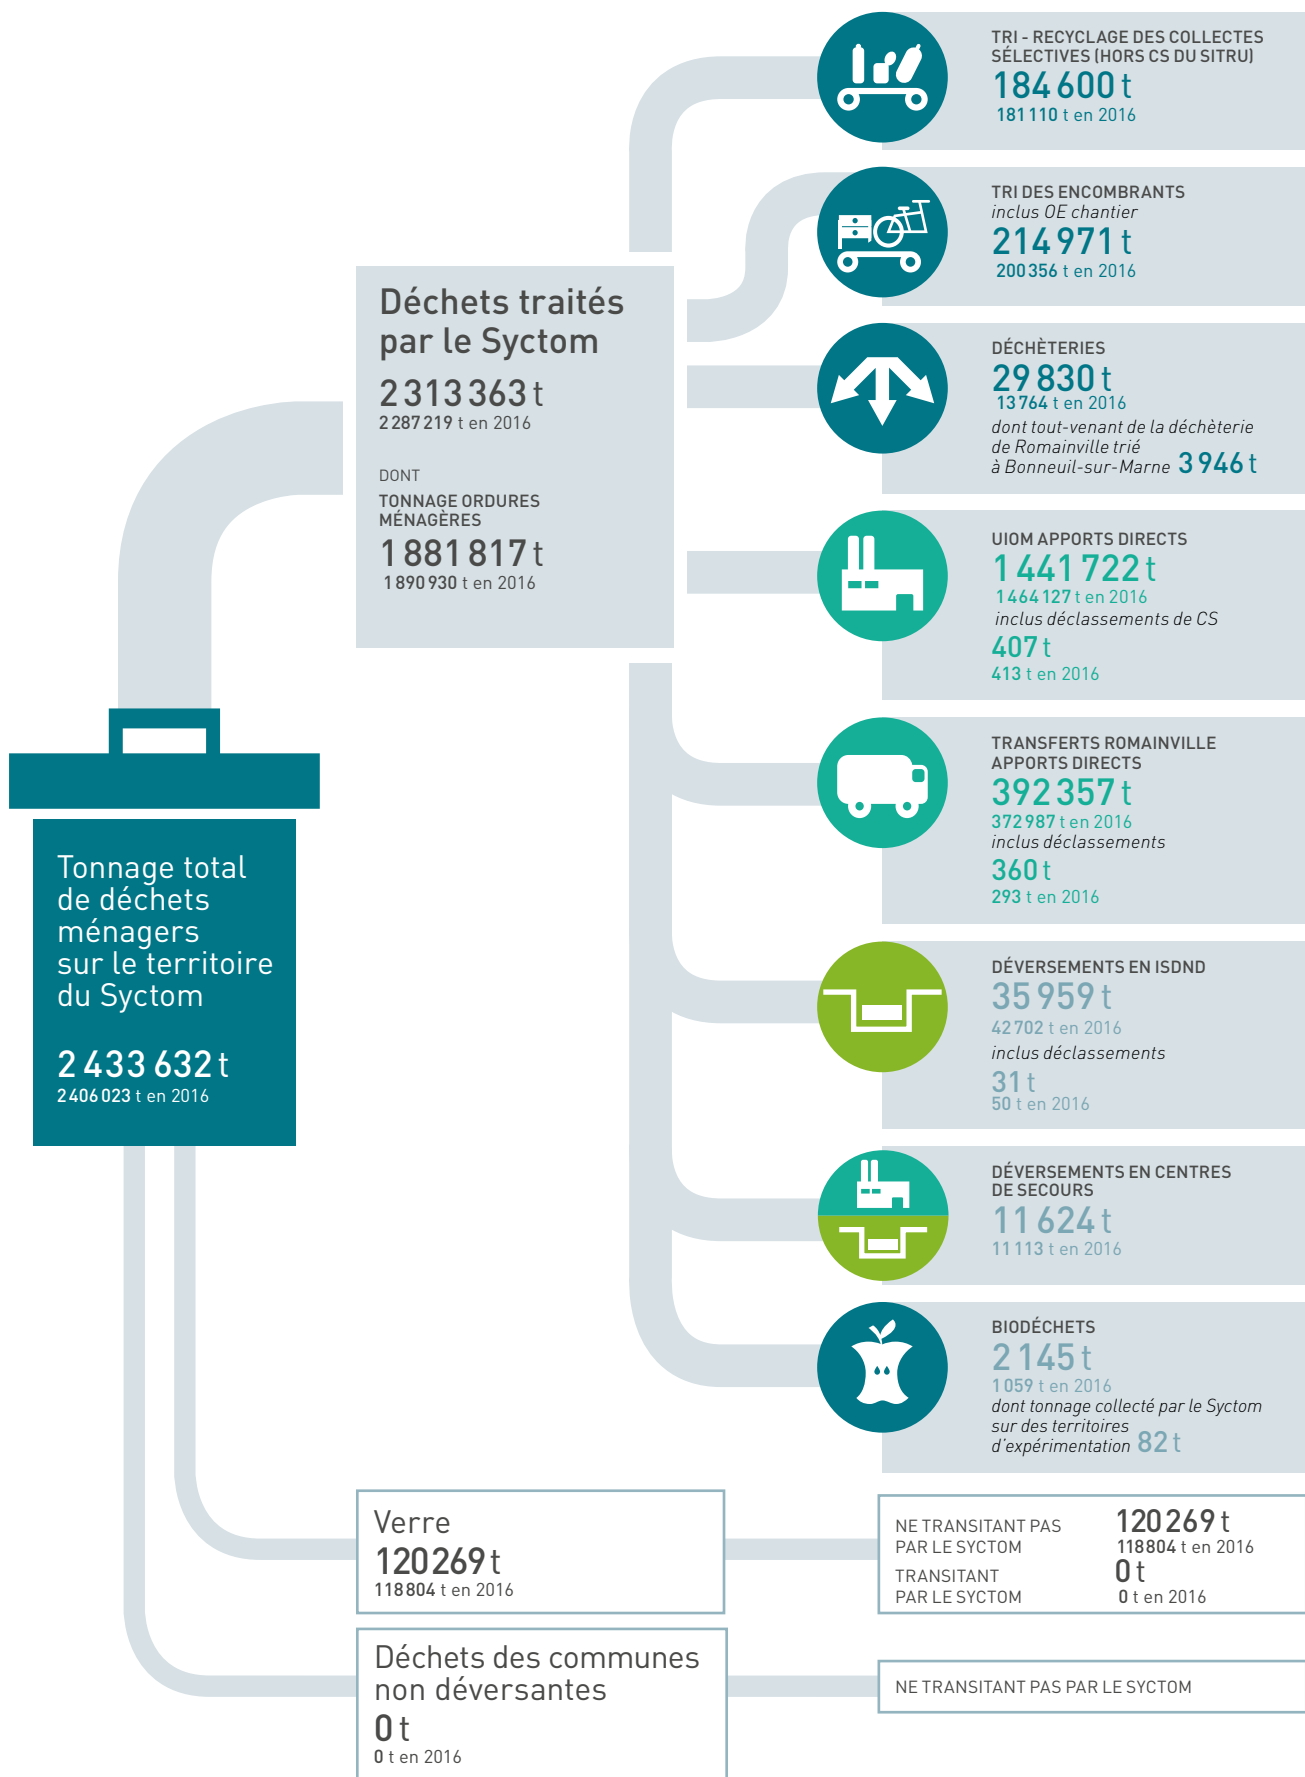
Tonnage total de déchets ménagers sur le territoire du Syctom

2 433 632 t
2 406 023 t en 2016

Déchets traités par le Syctom

2 313 363 t
2 287 219 t en 2016

DONT
TONNAGE ORDURES MÉNAGÈRES
1 881 817 t
1 890 930 t en 2016

TRI - RECYCLAGE DES COLLECTES SÉLECTIVES (HORS CS DU SITRU)
184 600 t
181 110 t en 2016

TRI DES ENCOMBRANTS
inclus OE chantier
214 971 t
200 356 t en 2016

DÉCHÈTERIES
29 830 t
13 764 t en 2016
dont tout-venant de la déchèterie de Romainville trié à Bonneuil-sur-Marne 3 946 t

UIOM APPORTS DIRECTS
1 441 722 t
1 464 127 t en 2016
inclus déclassements de CS
407 t
413 t en 2016

TRANSFERTS ROMAINVILLE APPORTS DIRECTS
392 357 t
372 987 t en 2016
inclus déclassements
360 t
293 t en 2016

DÉVERSEMENTS EN ISDND
35 959 t
42 702 t en 2016
inclus déclassements
31 t
50 t en 2016

DÉVERSEMENTS EN CENTRES DE SECOURS
11 624 t
11 113 t en 2016

BIODÉCHETS
2 145 t
1 059 t en 2016
dont tonnage collecté par le Syctom sur des territoires d'expérimentation 82 t

Verre
120 269 t
118 804 t en 2016

NE TRANSITANT PAS PAR LE SYCTOM
120 269 t
118 804 t en 2016
TRANSITANT PAR LE SYCTOM
0 t
0 t en 2016

Déchets des communes non déversantes
0 t
0 t en 2016

NE TRANSITANT PAS PAR LE SYCTOM